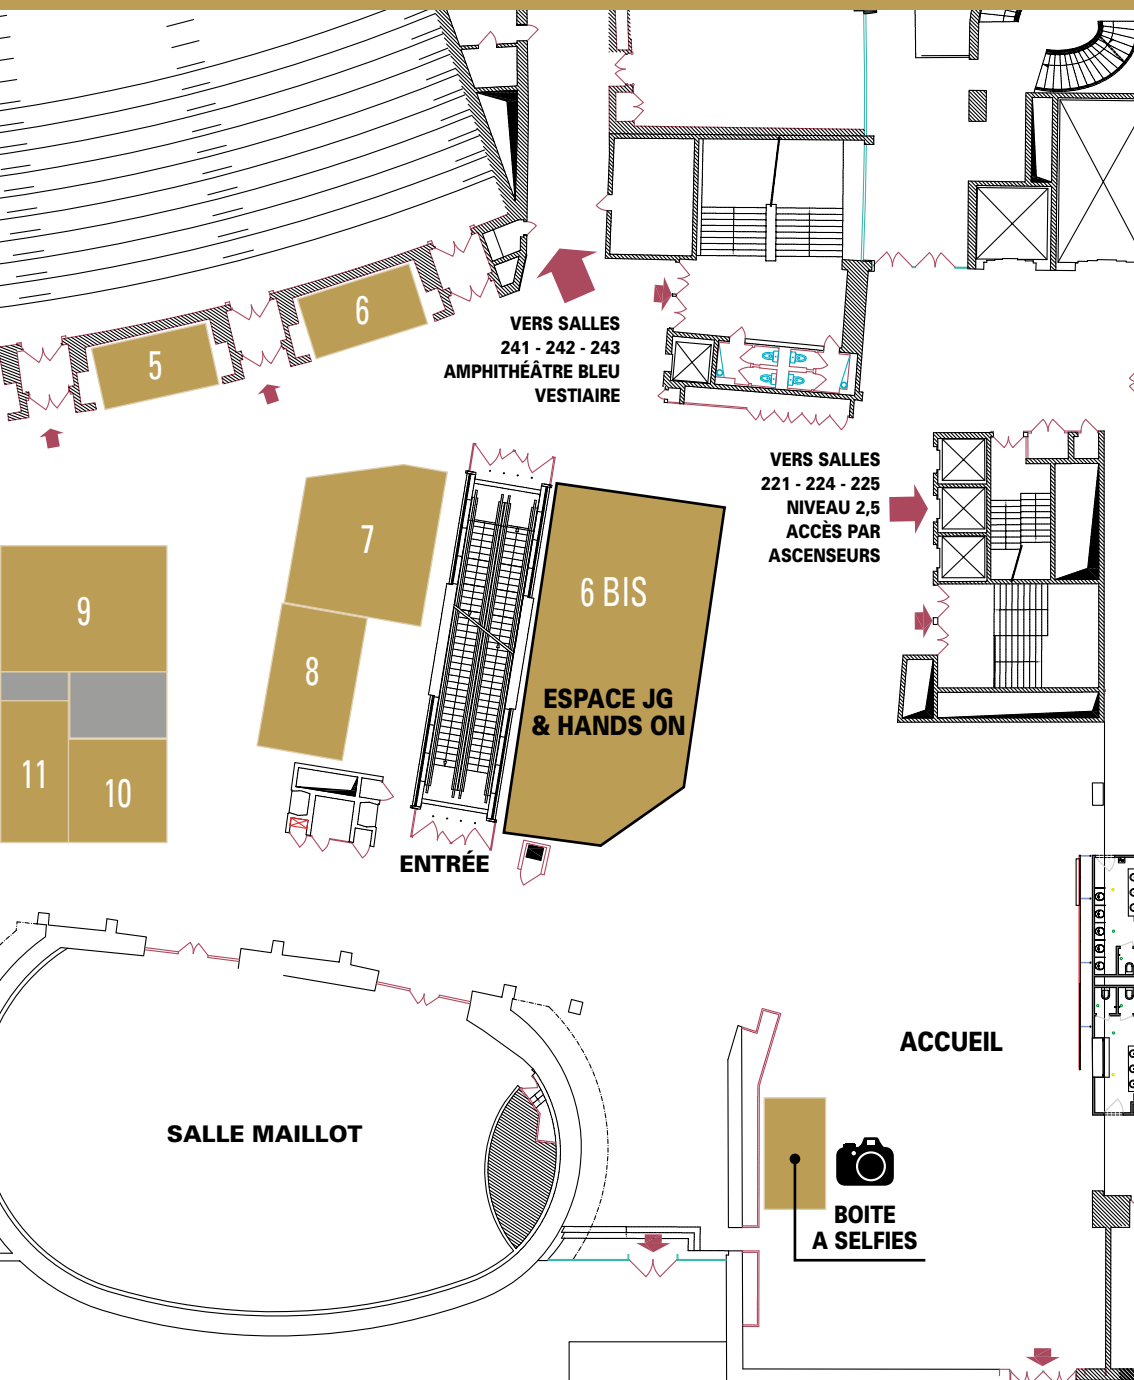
5

6

VERS SALLES
241 - 242 - 243
AMPHITHÉÂTRE BLEU
VESTIAIRE

VERS SALLES
221 - 224 - 225
NIVEAU 2,5
ACCÈS PAR
ASCENSEURS

7

9

8

6 BIS

ESPACE JG
& HANDS ON

11

10

ENTRÉE

ACCUEIL

SALLE MAILLOT

BOITE
A SELFIES